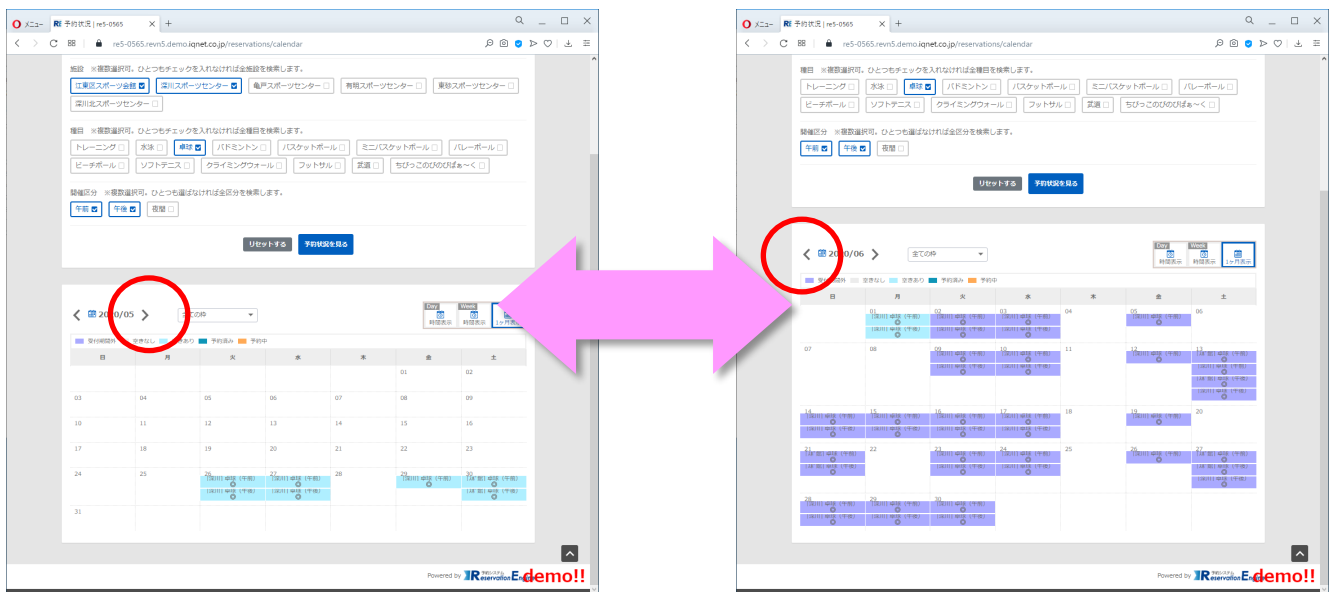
メニュー | 予約状況 | re5-0565 | +

re5-0565.revn5.demo.iqnet.co.jp/reservations/calendar

施設 ※複数選択可。ひとつもチェックを入れなければ全施設を検索します。

江東区スポーツ会館 深川スポーツセンター 亀戸スポーツセンター 有明スポーツセンター 東砂スポーツセンター 深川北スポーツセンター

種目 ※複数選択可。ひとつもチェックを入れなければ全種目を検索します。

トレーニング 水泳 卓球 バドミントン バスケットボール ミニバスケットボール バレーボール ビーチボール ソフトテニス クライミングウォール フットサル 武道 ちびっこのびのびぱぁ〜く

開催区分 ※複数選択可。ひとつも選ばなければ全区分を検索します。

午前 午後 夜間

リセットする 予約状況を見る

2020/05 全ての枠

Day 時間表示 Week 時間表示 1ヶ月表示

受付期間外 空きなし 空きあり 予約済み 予約中

| 日 | 月 | 火 | 水 | 木 | 金 | 土 |
|---|---|---|---|---|---|---|
| | | | | | 01 | 02 |
| 03 | 04 | 05 | 06 | 07 | 08 | 09 |
| 10 | 11 | 12 | 13 | 14 | 15 | 16 |
| 17 | 18 | 19 | 20 | 21 | 22 | 23 |
| 24 | 25 | 26 [深川] 卓球（午前） [深川] 卓球（午後） | 27 [深川] 卓球（午前） [深川] 卓球（午後） | 28 | 29 [深川] 卓球（午前） | 30 [深川] 卓球（午前） [深川] 卓球（午後） |
| 31 | | | | | | |

Powered by Reservation Engine demo!!

メニュー | 予約状況 | re5-0565 | +

re5-0565.revn5.demo.iqnet.co.jp/reservations/calendar

種目 ※複数選択可。ひとつもチェックを入れなければ全種目を検索します。

トレーニング 水泳 卓球 バドミントン バスケットボール ミニバスケットボール バレーボール ビーチボール ソフトテニス クライミングウォール フットサル 武道 ちびっこのびのびぱぁ〜く

開催区分 ※複数選択可。ひとつも選ばなければ全区分を検索します。

午前 午後 夜間

リセットする 予約状況を見る

2020/06 全ての枠

Day 時間表示 Week 時間表示 1ヶ月表示

受付期間外 空きなし 空きあり 予約済み 予約中

| 日 | 月 | 火 | 水 | 木 | 金 | 土 |
|---|---|---|---|---|---|---|
| | 01 [深川] 卓球（午前） [深川] 卓球（午後） | 02 [深川] 卓球（午前） [深川] 卓球（午後） | 03 [深川] 卓球（午前） [深川] 卓球（午後） | 04 | 05 [深川] 卓球（午前） | 06 |
| 07 | 08 | 09 [深川] 卓球（午前） [深川] 卓球（午後） | 10 [深川] 卓球（午前） [深川] 卓球（午後） | 11 | 12 [深川] 卓球（午前） | 13 [深川] 卓球（午前） [深川] 卓球（午後） [江東] 卓球（午前） [江東] 卓球（午後） |
| 14 [深川] 卓球（午前） [深川] 卓球（午後） | 15 [深川] 卓球（午前） [深川] 卓球（午後） | 16 [深川] 卓球（午前） [深川] 卓球（午後） | 17 [深川] 卓球（午前） [深川] 卓球（午後） | 18 | 19 [深川] 卓球（午前） | 20 |
| 21 [深川] 卓球（午前） [江東] 卓球（午前） [江東] 卓球（午後） | 22 | 23 [深川] 卓球（午前） [深川] 卓球（午後） | 24 [深川] 卓球（午前） [深川] 卓球（午後） | 25 | 26 [深川] 卓球（午前） | 27 [深川] 卓球（午前） [江東] 卓球（午前） [江東] 卓球（午後） |
| 28 [深川] 卓球（午前） [深川] 卓球（午後） | 29 [深川] 卓球（午前） [深川] 卓球（午後） | 30 [深川] 卓球（午前） [深川] 卓球（午後） | | | | |

Powered by Reservation Engine demo!!